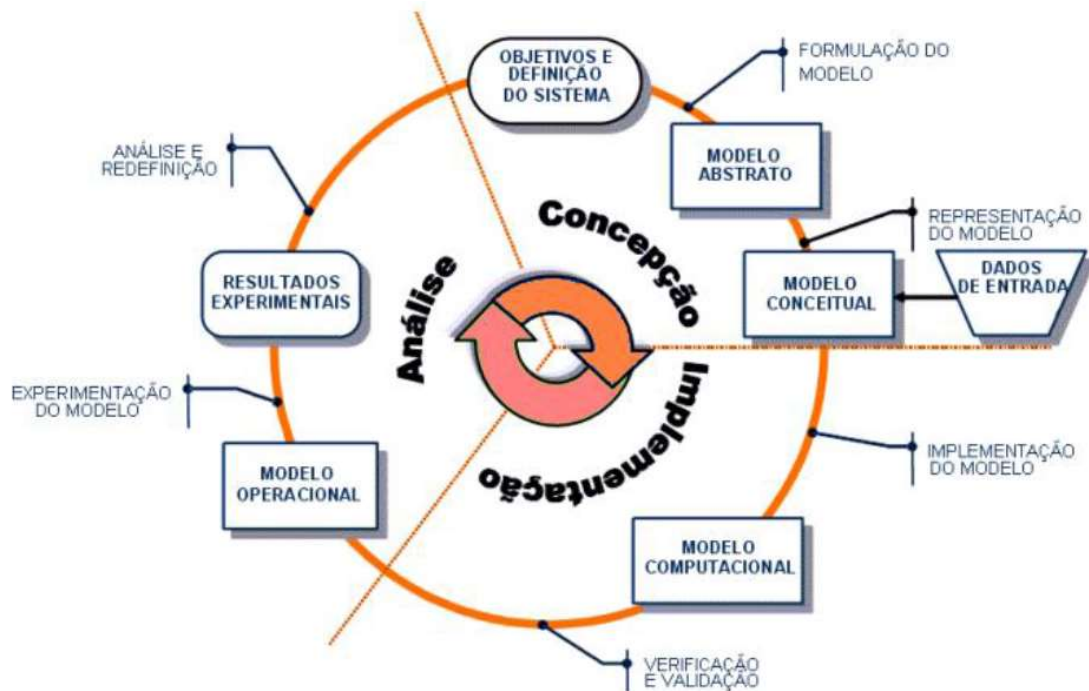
OBJETIVOS E DEFINIÇÃO DO SISTEMA

FORMULAÇÃO DO MODELO

MODELO ABSTRATO

ANÁLISE E REDEFINIÇÃO

Concepção

REPRESENTAÇÃO DO MODELO

RESULTADOS EXPERIMENTAIS

Análise

MODELO CONCEITUAL

DADOS DE ENTRADA

Implementação

EXPERIMENTAÇÃO DO MODELO

IMPLEMENTAÇÃO DO MODELO

MODELO OPERACIONAL

MODELO COMPUTACIONAL

VERIFICAÇÃO E VALIDAÇÃO